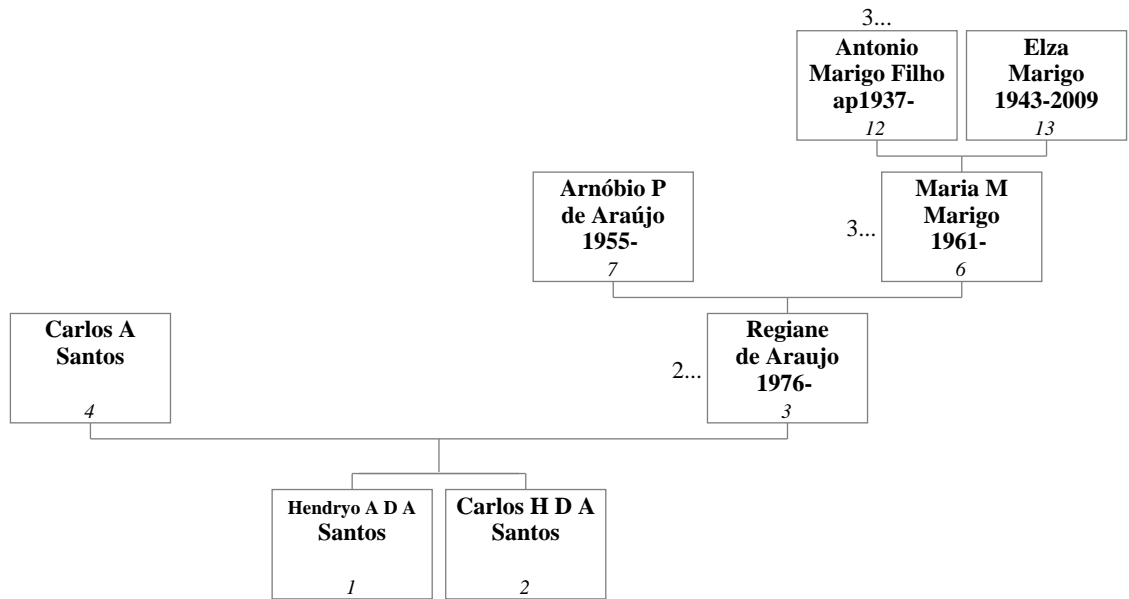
3...

Antonio Marigo Filho ap1937-
12

Elza Marigo 1943-2009
13

Arnóbio P de Araújo 1955-
7

3...

Maria M Marigo 1961-
6

Carlos A Santos
4

2...

Regiane de Araujo 1976-
3

Hendryo A D A Santos
1

Carlos H D A Santos
2